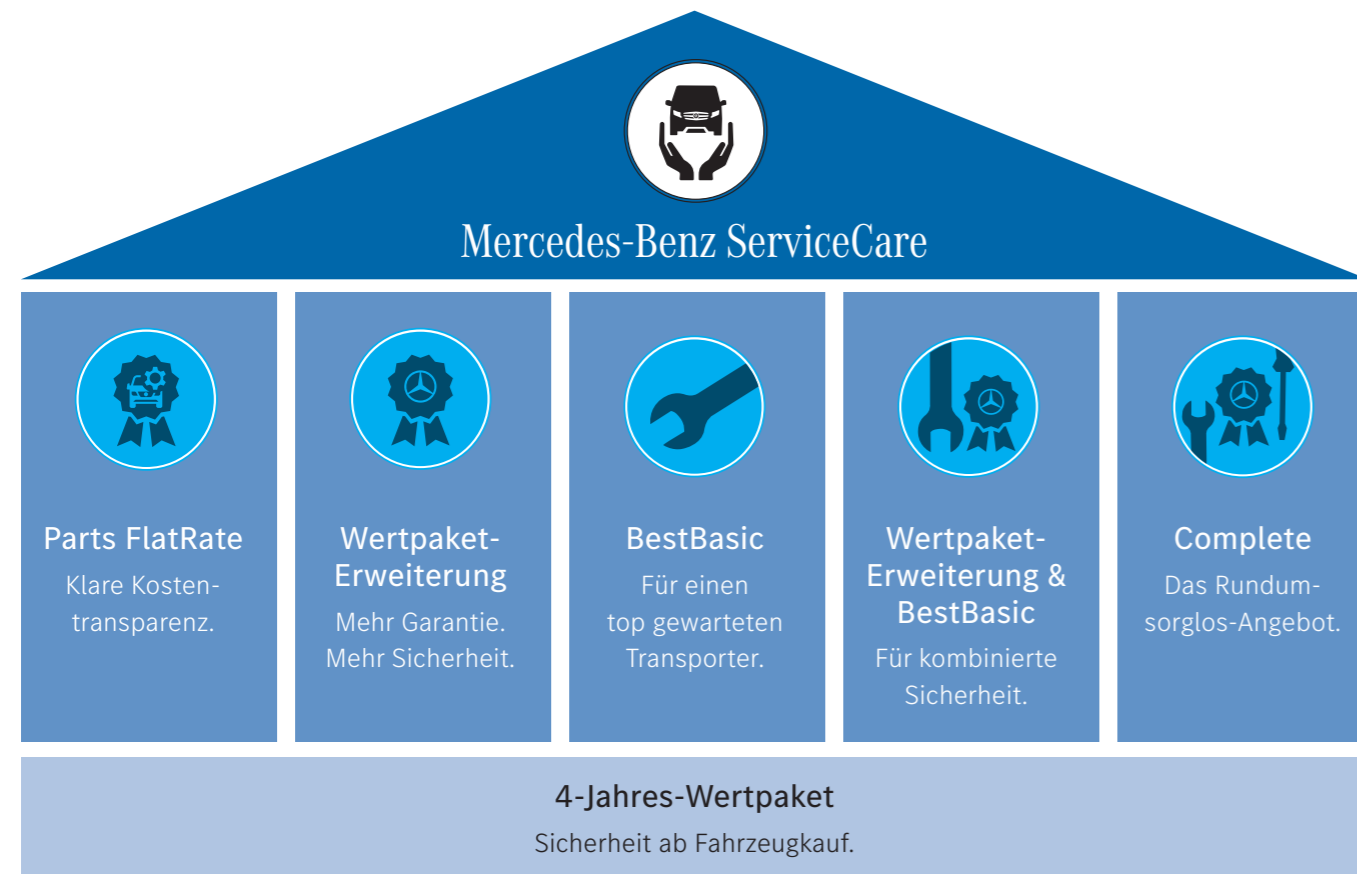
Mercedes-Benz ServiceCare

Parts FlatRate
Klare Kostentransparenz.

Wertpaket-Erweiterung
Mehr Garantie. Mehr Sicherheit.

BestBasic
Für einen top gewarteten Transporter.

Wertpaket-Erweiterung & BestBasic
Für kombinierte Sicherheit.

Complete
Das Rundum-sorglos-Angebot.

4-Jahres-Wertpaket
Sicherheit ab Fahrzeugkauf.